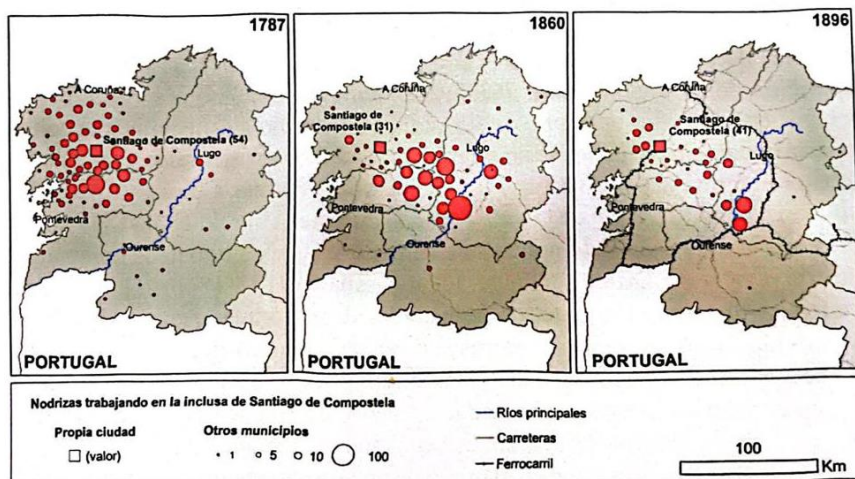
1787

A Coruña

Santiago de Compostela (54)

Lugo

Pontevedra

Ourense

PORTUGAL

1860

A Coruña

Santiago de Compostela (31)

Lugo

Pontevedra

Ourense

PORTUGAL

1896

A Coruña

Santiago de Compostela (41)

Lugo

Pontevedra

Ourense

PORTUGAL

Nodrizas trabajando en la inclusa de Santiago de Compostela

Propia ciudad

□ (valor)

Otros municipios

1 5 10 100

Ríos principales

Carreteras

Ferrocarril

100

Km